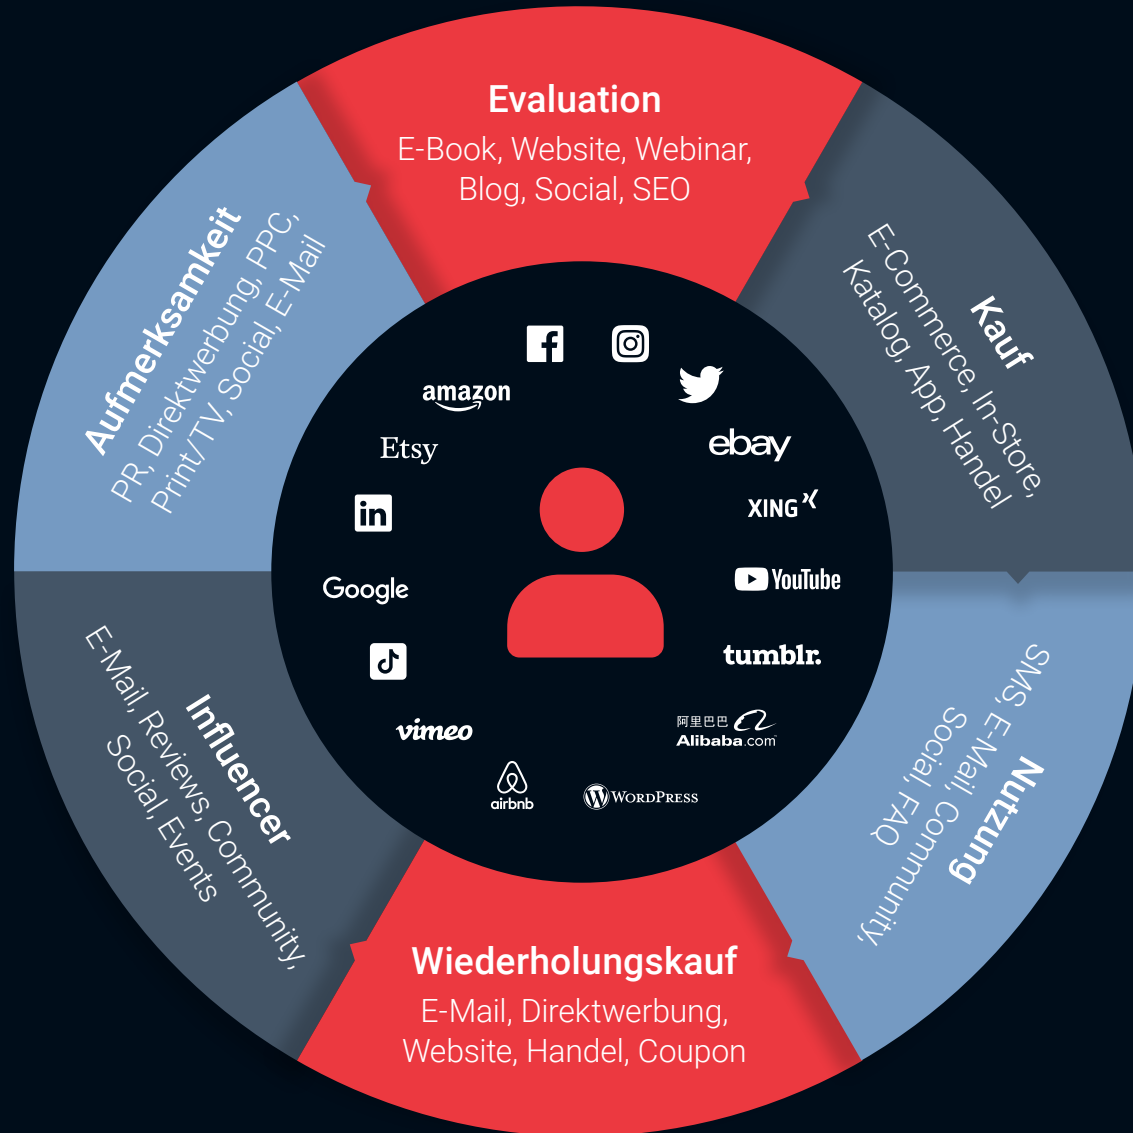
Evaluation
E-Book, Website, Webinar, Blog, Social, SEO

Kauf
E-Commerce, In-Store, Katalog, App, Handel

Nutzung
SMS, E-Mail, Community, Social, FAQ

Wiederholungskauf
E-Mail, Direktwerbung, Website, Handel, Coupon

Influencer
E-Mail, Reviews, Community, Social, Events

Aufmerksamkeit
PR, Direktwerbung, PPC, Print/TV, Social, E-Mail

amazon
Etsy
Google
ebay
XING
YouTube
tumblr.
vimeo
airbnb
WordPress
阿里巴巴 Alibaba.com